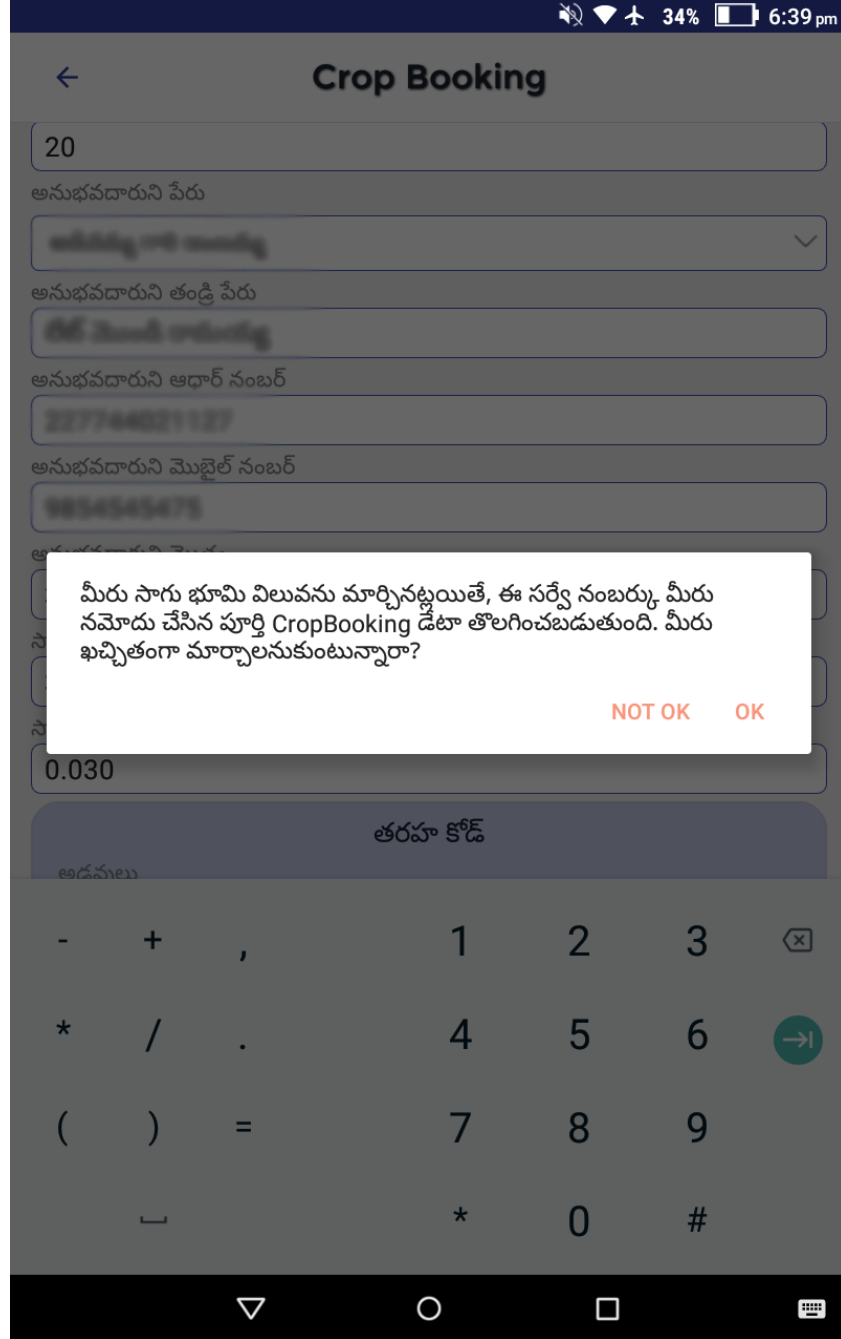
34% 6:39 pm

Crop Booking

20

అనుభవదారుని పేరు

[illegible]

అనుభవదారుని తండ్రి పేరు

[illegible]

అనుభవదారుని ఆధార్ నంబర్

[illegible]

అనుభవదారుని మొబైల్ నంబర్

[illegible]

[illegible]

మీరు సాగు భూమి విలువను మార్చినట్లయితే, ఈ సర్వే నంబర్కు మీరు నమోదు చేసిన పూర్తి CropBooking డేటా తొలగించబడుతుంది. మీరు ఖచ్చితంగా మార్చాలనుకుంటున్నారా?

NOT OK OK

0.030

తరహా కోడ్

అడవులు

- + , 1 2 3
* / . 4 5 6
( ) = 7 8 9
* 0 #